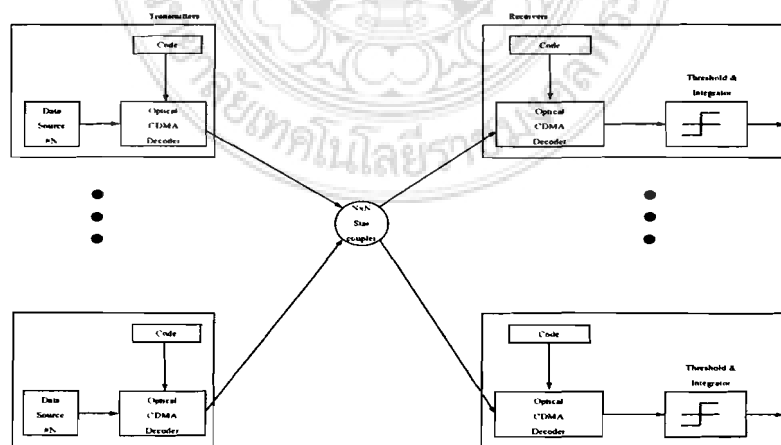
Transmitters

Code

Data Source #N

Optical CDMA Decoder

Receivers

Code

Optical CDMA Decoder

Threshold & Integrator

NxN Star coupler

Code

Data Source #N

Optical CDMA Decoder

Code

Optical CDMA Decoder

Threshold & Integrator

มหาวิทยาลัยเทคโนโลยีราชมงคล